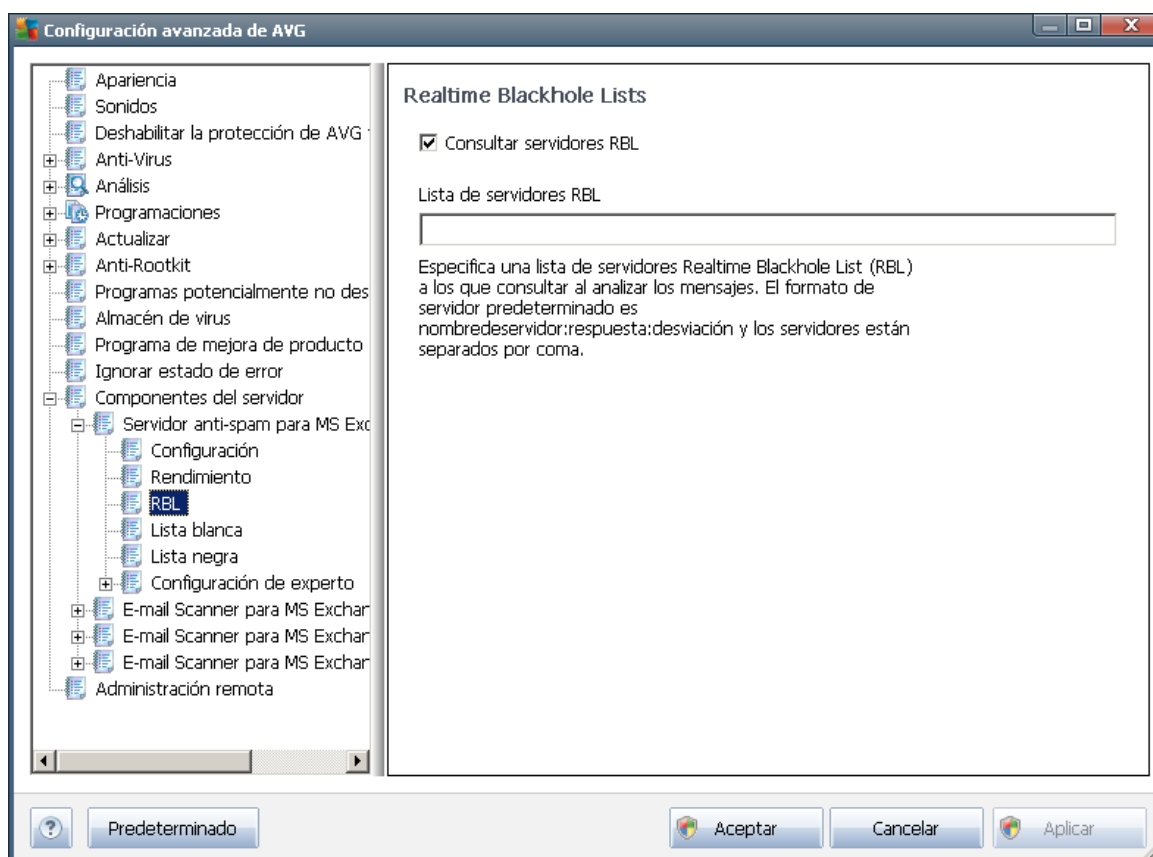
Configuración avanzada de AVG

Apariencia
Sonidos
Deshabilitar la protección de AVG
Anti-Virus
Análisis
Programaciones
Actualizar
Anti-Rootkit
Programas potencialmente no des
Almacén de virus
Programa de mejora de producto
Ignorar estado de error
Componentes del servidor
Servidor anti-spam para MS Exc
Configuración
Rendimiento
RBL
Lista blanca
Lista negra
Configuración de experto
E-mail Scanner para MS Exchar
E-mail Scanner para MS Exchar
E-mail Scanner para MS Exchar
Administración remota

Realtime Blackhole Lists

☑ Consultar servidores RBL

Lista de servidores RBL

Especifica una lista de servidores Realtime Blackhole List (RBL) a los que consultar al analizar los mensajes. El formato de servidor predeterminado es nombredeservidor:respuesta:desviación y los servidores están separados por coma.

Predeterminado

Aceptar

Cancelar

Aplicar